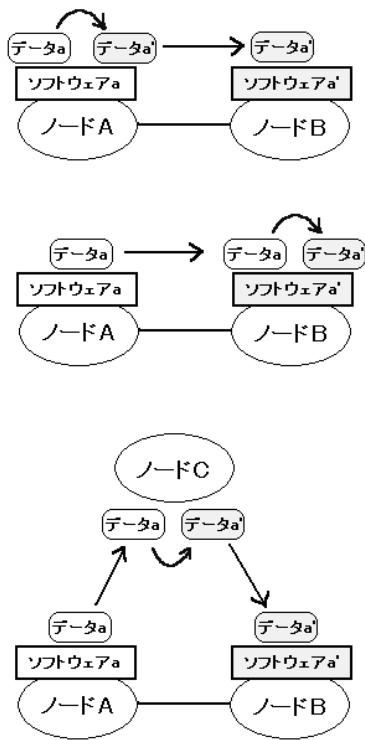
データa データa' データa'
ソフトウェアa ソフトウェアa'
ノードA ノードB

データa データa データa'
ソフトウェアa ソフトウェアa'
ノードA ノードB

ノードC
データa データa'
データa データa'
ソフトウェアa ソフトウェアa'
ノードA ノードB